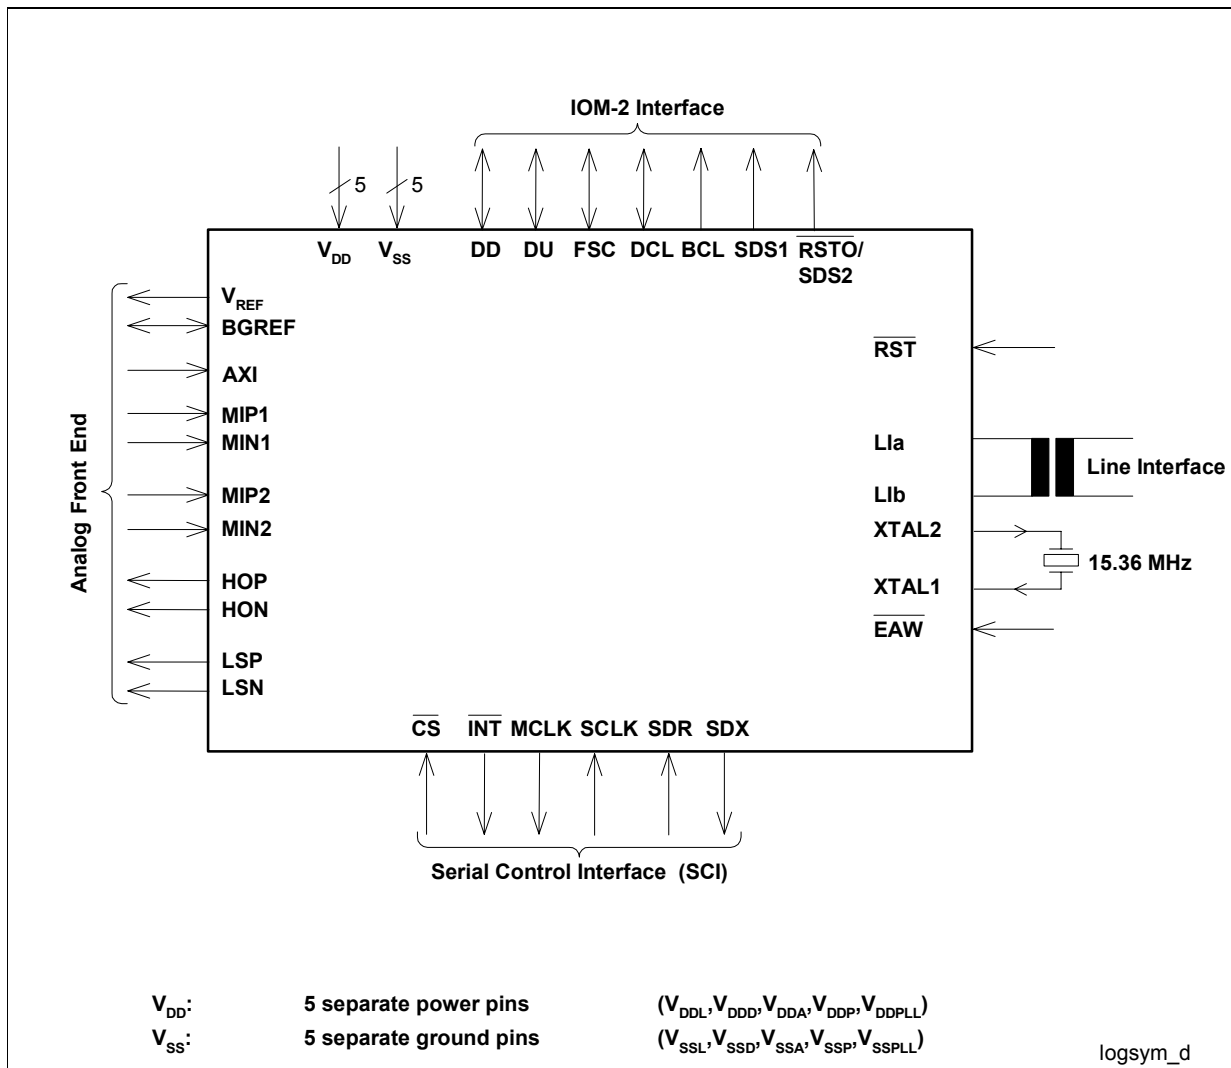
IOM-2 Interface

5 5

$V_{DD}$ $V_{SS}$ DD DU FSC DCL BCL SDS1 $\overline{RSTO}$/ SDS2

Analog Front End

$V_{REF}$
BGREF
AXI
MIP1
MIN1
MIP2
MIN2
HOP
HON
LSP
LSN

$\overline{RST}$
LIa
LIb
Line Interface
XTAL2
15.36 MHz
XTAL1
$\overline{EAW}$

$\overline{CS}$ $\overline{INT}$ MCLK SCLK SDR SDX

Serial Control Interface (SCI)

$V_{DD}$: 5 separate power pins ($V_{DDL}$,$V_{DDD}$,$V_{DDA}$,$V_{DDP}$,$V_{DDPLL}$)
$V_{SS}$: 5 separate ground pins ($V_{SSL}$,$V_{SSD}$,$V_{SSA}$,$V_{SSP}$,$V_{SSPLL}$)

logsym_d